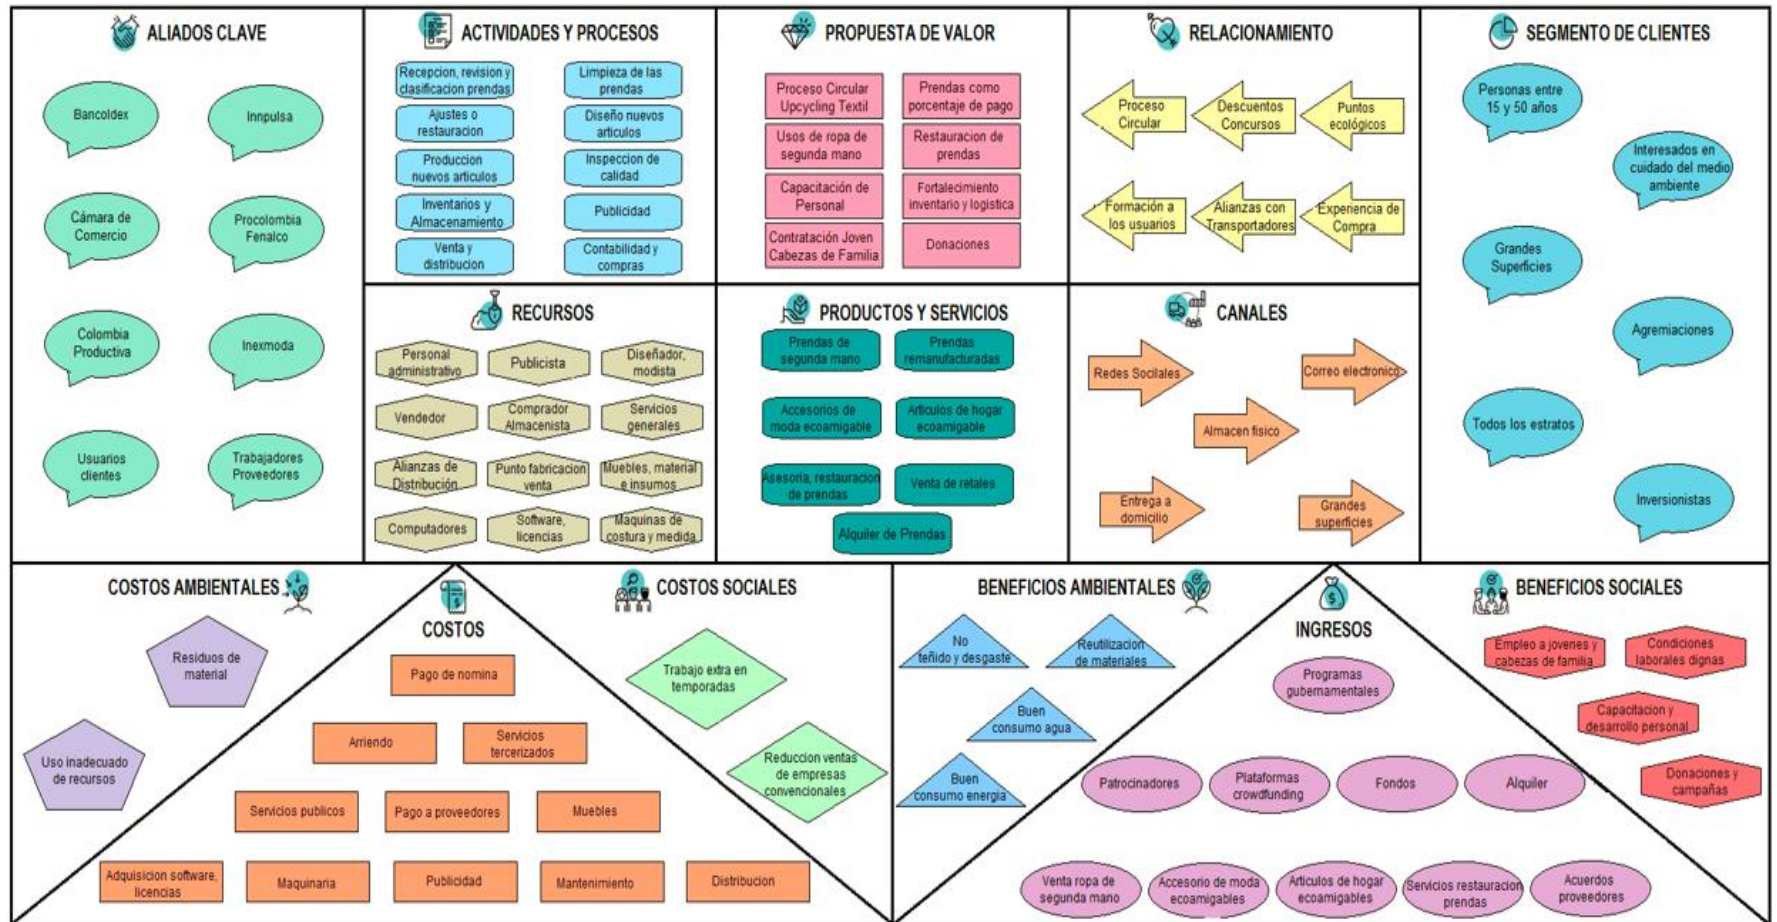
ALIADOS CLAVE

Bancoldex

Innpulsa

Cámara de Comercio

Procolombia Fenalco

Colombia Productiva

Inexmoda

Usuarios clientes

Trabajadores Proveedores

ACTIVIDADES Y PROCESOS

Recepcion, revision y clasificacion prendas

Limpieza de las prendas

Ajustes o restauracion

Diseño nuevos articulos

Produccion nuevos articulos

Inspeccion de calidad

Inventarios y Almacenamiento

Publicidad

Venta y distribucion

Contabilidad y compras

PROPUESTA DE VALOR

Proceso Circular Upcycling Textil

Prendas como porcentaje de pago

Usos de ropa de segunda mano

Restauracion de prendas

Capacitación de Personal

Fortalecimiento inventario y logistica

Contratación Joven Cabezas de Familia

Donaciones

RELACIONAMIENTO

Proceso Circular

Descuentos Concursos

Puntos ecológicos

Formación a los usuarios

Alianzas con Transportadores

Experiencia de Compra

SEGMENTO DE CLIENTES

Personas entre 15 y 50 años

Interesados en cuidado del medio ambiente

Grandes Superficies

Agremiaciones

Todos los estratos

Inversionistas

RECURSOS

Personal administrativo

Publicista

Diseñador, modista

Vendedor

Comprador Almacenista

Servicios generales

Alianzas de Distribución

Punto fabricacion venta

Muebles, material e insumos

Computadores

Software, licencias

Maquinas de costura y medida

PRODUCTOS Y SERVICIOS

Prendas de segunda mano

Prendas remanufacturadas

Accesorios de moda ecoamigable

Articulos de hogar ecoamigable

Asesoria, restauracion de prendas

Venta de retales

Alquiler de Prendas

CANALES

Redes Sociales

Correo electronico

Almacen fisico

Entrega a domicilio

Grandes superficies

COSTOS AMBIENTALES

Residuos de material

Uso inadecuado de recursos

COSTOS

Pago de nomina

Arriendo

Servicios tercerizados

Servicios publicos

Pago a proveedores

Muebles

Adquisicion software, licencias

Maquinaria

Publicidad

Mantenimiento

Distribucion

COSTOS SOCIALES

Trabajo extra en temporadas

Reduccion ventas de empresas convencionales

BENEFICIOS AMBIENTALES

No teñido y desgaste

Reutilizacion de materiales

Buen consumo agua

Buen consumo energia

INGRESOS

Programas gubernamentales

Patrocinadores

Plataformas crowdfunding

Fondos

Alquiler

Venta ropa de segunda mano

Accesorio de moda ecoamigables

Articulos de hogar ecoamigables

Servicios restauracion prendas

Acuerdos proveedores

BENEFICIOS SOCIALES

Empleo a jovenes y cabezas de familia

Condiciones laborales dignas

Capacitacion y desarrollo personal

Donaciones y campañas